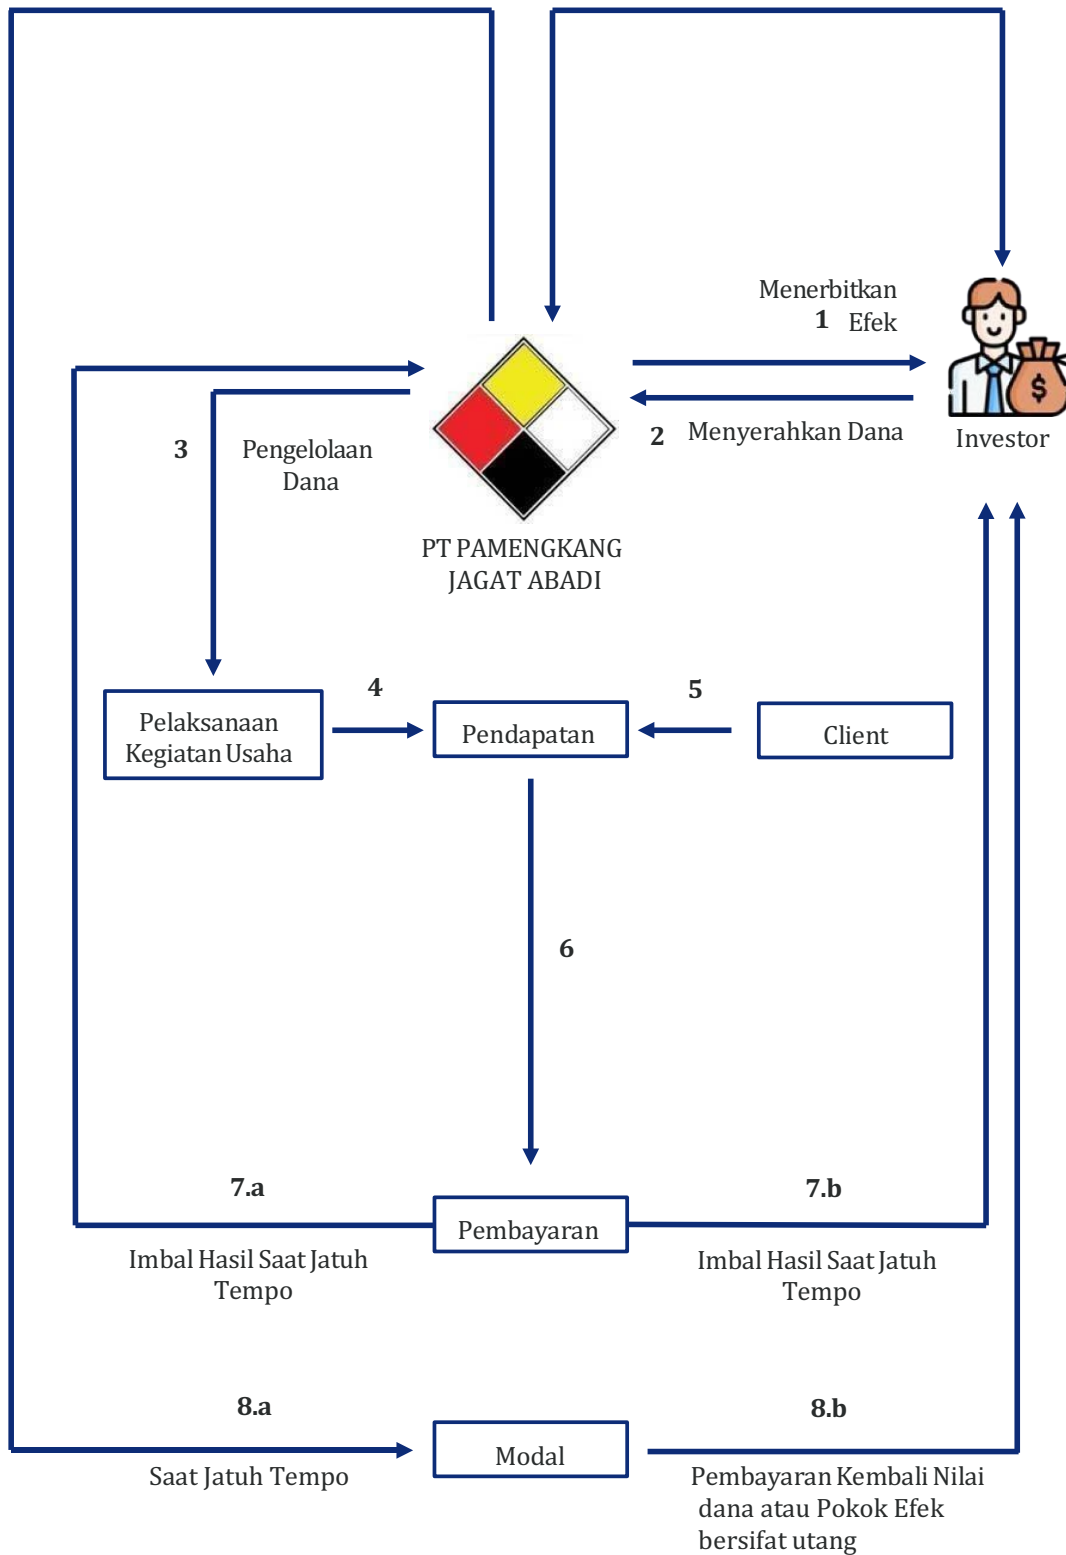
Menerbitkan
1 Efek

2 Menyerahkan Dana

Investor

3 Pengelolaan Dana

PT PAMENGKANG JAGAT ABADI

Pelaksanaan Kegiatan Usaha

4

Pendapatan

5

Client

6

7.a

Pembayaran

7.b

Imbal Hasil Saat Jatuh Tempo

Imbal Hasil Saat Jatuh Tempo

8.a

Modal

8.b

Saat Jatuh Tempo

Pembayaran Kembali Nilai dana atau Pokok Efek bersifat utang